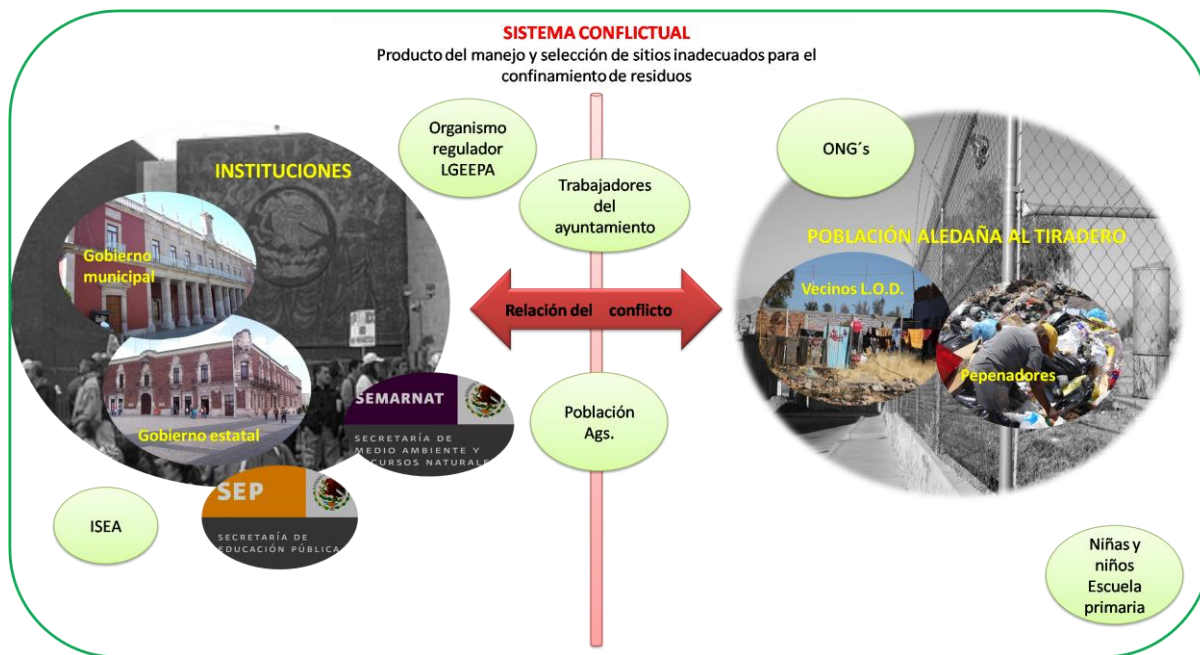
SISTEMA CONFLICTUAL
Producto del manejo y selección de sitios inadecuados para el confinamiento de residuos

Organismo regulador LGEEPA

Trabajadores del ayuntamiento

ONG´s

INSTITUCIONES

Gobierno municipal

Gobierno estatal

POBLACIÓN ALEDAÑA AL TIRADERO

Vecinos L.O.D.

Pepenadores

Relación del conflicto

SEMARNAT
SECRETARÍA DE MEDIO AMBIENTE Y RECURSOS NATURALES

Población Ags.

SEP
SECRETARÍA DE EDUCACIÓN PÚBLICA

ISEA

Niñas y niños Escuela primaria